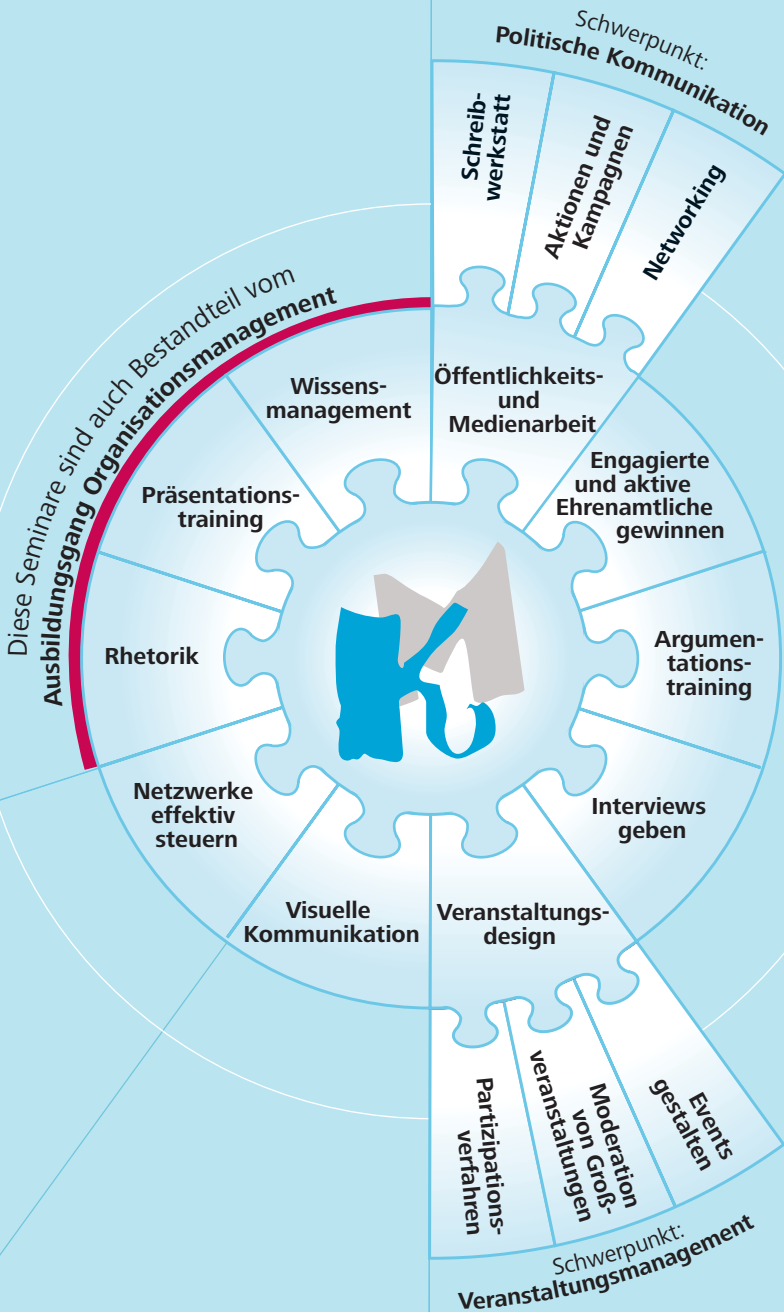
Schwerpunkt:
Politische Kommunikation

Schreibwerkstatt

Aktionen und Kampagnen

Networking

Diese Seminare sind auch Bestandteil vom
Ausbildungsgang Organisationsmanagement

Wissensmanagement

Öffentlichkeits- und Medienarbeit

Präsentationstraining

Engagierte und aktive Ehrenamtliche gewinnen

Rhetorik

Argumentationstraining

Netzwerke effektiv steuern

Interviews geben

Visuelle Kommunikation

Veranstaltungsdesign

Partizipationsverfahren

Moderation von Großveranstaltungen

Events gestalten

Schwerpunkt:
Veranstaltungsmanagement